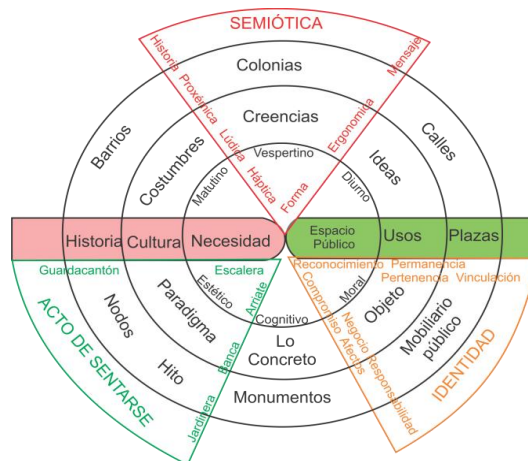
SEMIÓTICA
Historia Proxémica Lúdica Háptica Forma Ergonomía Mensaje
Colonias
Creencias
Barrios
Calles
Costumbres
Ideas
Vespertino
Matutino
Diurno
Historia
Cultura
Necesidad
Espacio Público
Usos
Plazas
Guardacantón
Escalera
Reconocimiento Permanencia
Pertenencia Vinculación
ACTO DE SENTARSE
Nodos
Paradigma
Estético
Arriate
Moral
Compromiso Afectos
Negocio Responsabilidad
Objeto
Mobiliario público
Cognitivo
Lo Concreto
Hito
Banca
Jardinera
Monumentos
IDENTIDAD